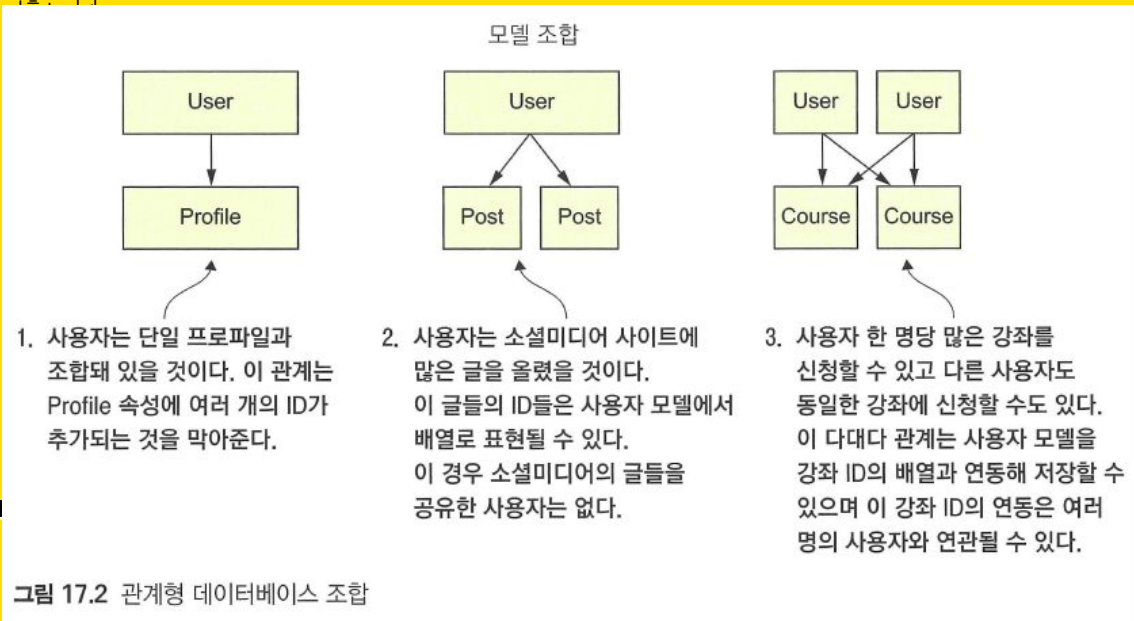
모델 조합

User

Profile

User

Post

Post

User

User

Course

Course

1. 사용자는 단일 프로파일과 조합돼 있을 것이다. 이 관계는 Profile 속성에 여러 개의 ID가 추가되는 것을 막아준다.

2. 사용자는 소셜미디어 사이트에 많은 글을 올렸을 것이다. 이 글들의 ID들은 사용자 모델에서 배열로 표현될 수 있다. 이 경우 소셜미디어의 글들을 공유한 사용자는 없다.

3. 사용자 한 명당 많은 강좌를 신청할 수 있고 다른 사용자도 동일한 강좌에 신청할 수도 있다. 이 다대다 관계는 사용자 모델을 강좌 ID의 배열과 연동해 저장할 수 있으며 이 강좌 ID의 연동은 여러 명의 사용자와 연관될 수 있다.

그림 17.2 관계형 데이터베이스 조합